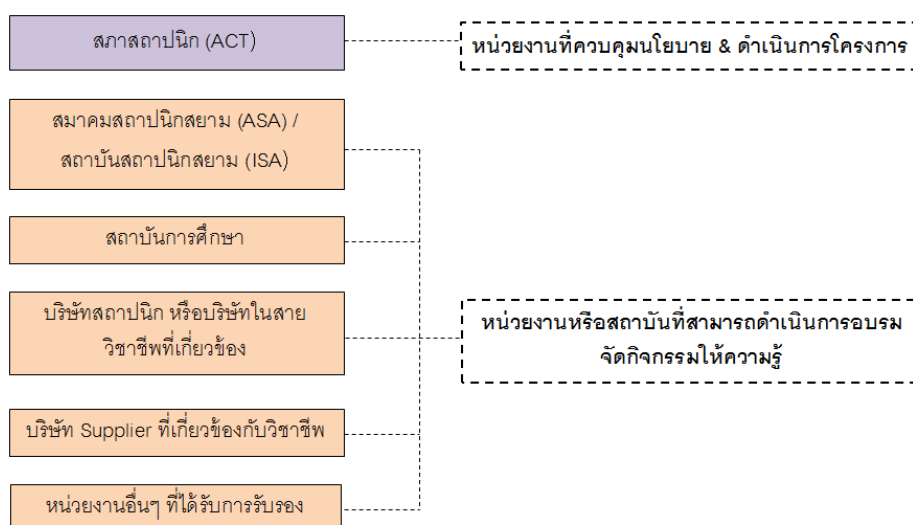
สภาสถาปนิก (ACT)

หน่วยงานที่ควบคุมนโยบาย & ดำเนินการโครงการ

สมาคมสถาปนิกสยาม (ASA) / สถาบันสถาปนิกสยาม (ISA)

สถาบันการศึกษา

บริษัทสถาปนิก หรือบริษัทในสายวิชาชีพที่เกี่ยวข้อง

บริษัท Supplier ที่เกี่ยวข้องกับวิชาชีพ

หน่วยงานอื่นๆ ที่ได้รับการรับรอง

หน่วยงานหรือสถาบันที่สามารถดำเนินการอบรม จัดกิจกรรมให้ความรู้